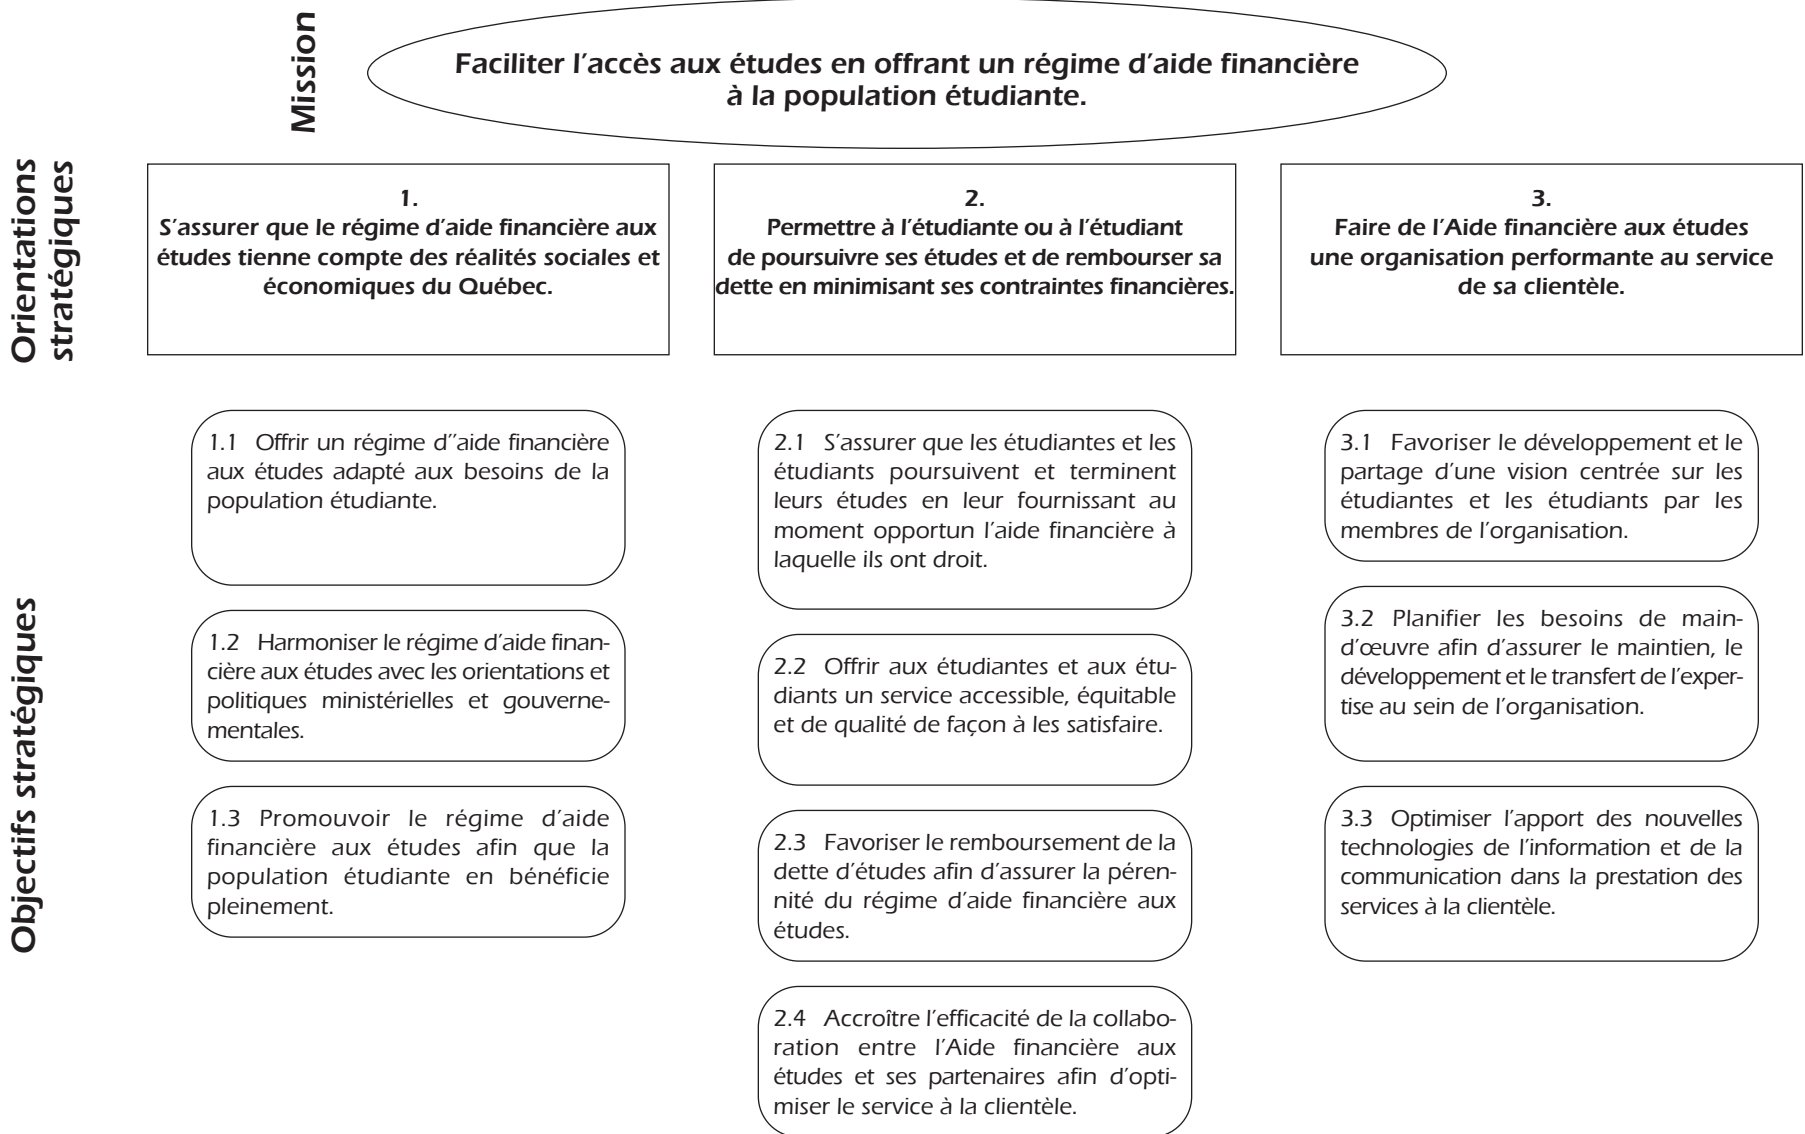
Mission

Faciliter l'accès aux études en offrant un régime d'aide financière à la population étudiante.

Orientations stratégiques

1.
S'assurer que le régime d'aide financière aux études tienne compte des réalités sociales et économiques du Québec.

2.
Permettre à l'étudiante ou à l'étudiant de poursuivre ses études et de rembourser sa dette en minimisant ses contraintes financières.

3.
Faire de l'Aide financière aux études une organisation performante au service de sa clientèle.

Objectifs stratégiques

1.1 Offrir un régime d''aide financière aux études adapté aux besoins de la population étudiante.

1.2 Harmoniser le régime d'aide financière aux études avec les orientations et politiques ministérielles et gouvernementales.

1.3 Promouvoir le régime d'aide financière aux études afin que la population étudiante en bénéficie pleinement.

2.1 S'assurer que les étudiantes et les étudiants poursuivent et terminent leurs études en leur fournissant au moment opportun l'aide financière à laquelle ils ont droit.

2.2 Offrir aux étudiantes et aux étudiants un service accessible, équitable et de qualité de façon à les satisfaire.

2.3 Favoriser le remboursement de la dette d'études afin d'assurer la pérennité du régime d'aide financière aux études.

2.4 Accroître l'efficacité de la collaboration entre l'Aide financière aux études et ses partenaires afin d'optimiser le service à la clientèle.

3.1 Favoriser le développement et le partage d'une vision centrée sur les étudiantes et les étudiants par les membres de l'organisation.

3.2 Planifier les besoins de main-d'œuvre afin d'assurer le maintien, le développement et le transfert de l'expertise au sein de l'organisation.

3.3 Optimiser l'apport des nouvelles technologies de l'information et de la communication dans la prestation des services à la clientèle.